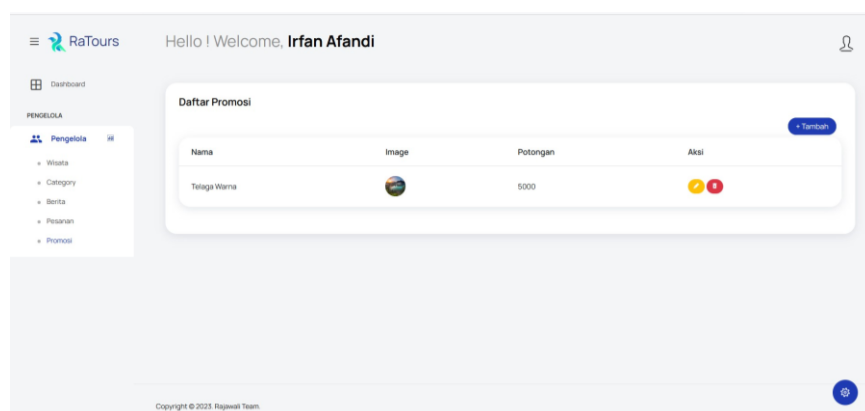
RaTours

Hello ! Welcome, **Irfan Afandi**

Dashboard

PENGELOLA

Pengelola

Wisata
Category
Berita
Pesanan
Promosi

Daftar Promosi

+ Tambah

| Nama | Image | Potongan | Aksi |
|---|---|---|---|
| Telaga Warna | | 5000 | |

Copyright © 2023. Rajawali Team.